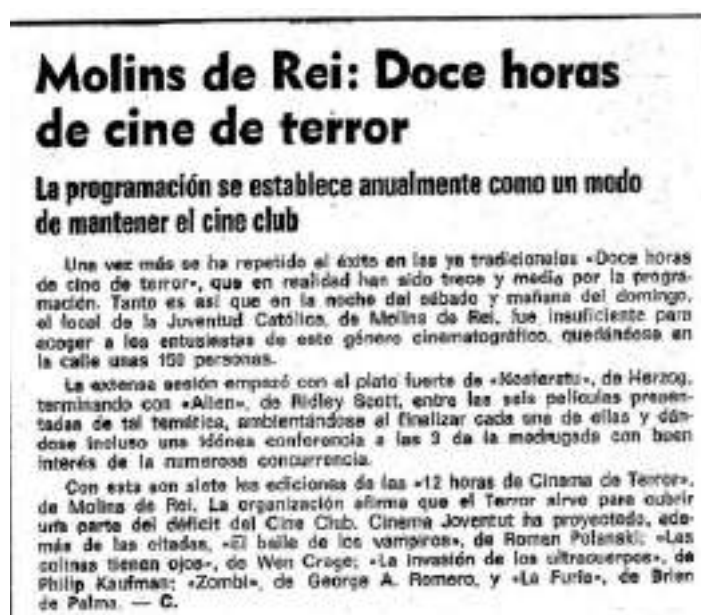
Molins de Rei: Doce horas de cine de terror

La programación se establece anualmente como un modo de mantener el cine club

Una vez más se ha repetido el éxito en las ya tradicionales «Doce horas de cine de terror», que en realidad han sido trece y media por la programación. Tanto es así que en la noche del sábado y mañana del domingo, el local de la Juventud Católica, de Molins de Rei, fue insuficiente para acoger a los entusiastas de este género cinematográfico, quedándose en la calle unas 150 personas.

La extensa sesión empezó con el plato fuerte de «Nosferatu», de Herzog, terminando con «Alien», de Ridley Scott, entre las seis películas presentadas de tal temática, ambientándose al finalizar cada una de ellas y dándose incluso una idónea conferencia a las 3 de la madrugada con buen interés de la numerosa concurrencia.

Con esta son siete las ediciones de las «12 horas de Cinema de Terror», de Molins de Rei. La organización afirma que el Terror sirve para cubrir una parte del déficit del Cine Club. Cinema Joventut ha proyectado, además de las citadas, «El baile de los vampiros», de Roman Polanski; «Las colinas tienen ojos», de Wes Craven; «La invasión de los ultracuerpos», de Philip Kaufman; «Zombi», de George A. Romero, y «La Furia», de Brian de Palma. — C.